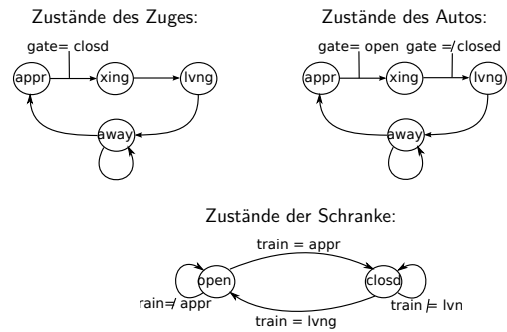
Zustände des Zuges:

gate= closd

appr

xing

lvng

away

Zustände des Autos:

gate= open

gate =/ closed

appr

xing

lvng

away

Zustände der Schranke:

train = appr

open

closd

train =/ appr

train |= lvn

train = lvng